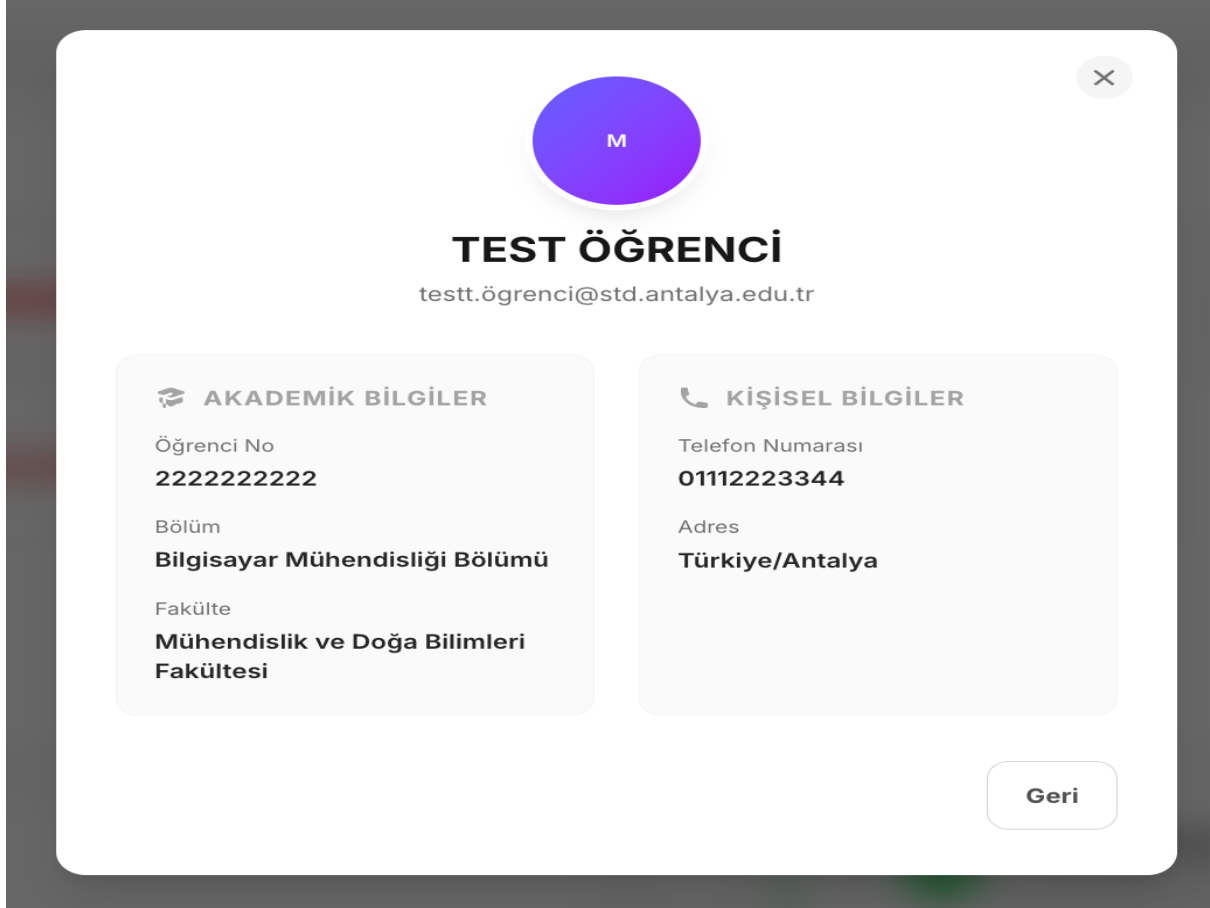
×

M

TEST ÖĞRENCİ

testt.ögrenci@std.antalya.edu.tr

AKADEMİK BİLGİLER

Öğrenci No

2222222222

Bölüm

Bilgisayar Mühendisliği Bölümü

Fakülte

Mühendislik ve Doğa Bilimleri Fakültesi

KİŞİSEL BİLGİLER

Telefon Numarası

01112223344

Adres

Türkiye/Antalya

Geri